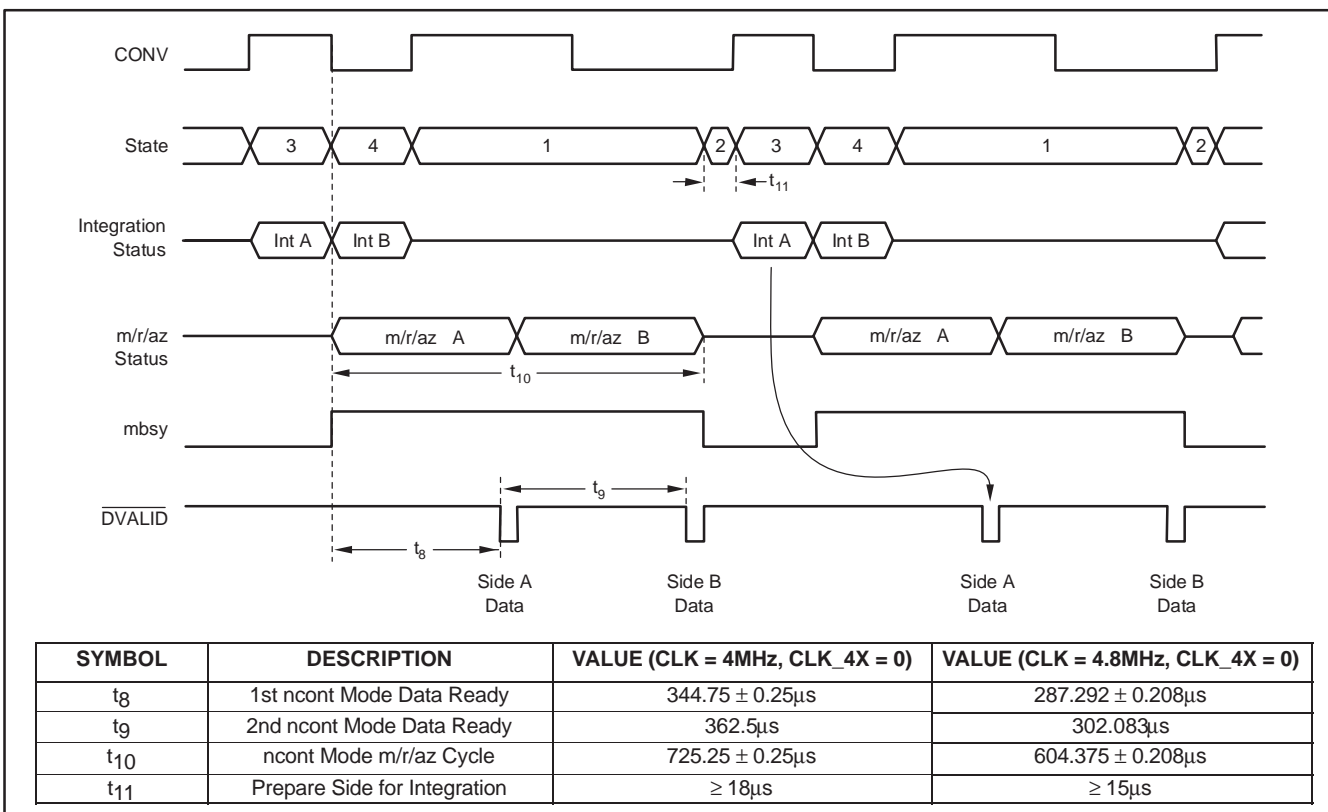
CONV

State

3

4

1

2

3

4

1

2

$t_{11}$

Integration Status

Int A

Int B

Int A

Int B

m/r/az Status

m/r/az A

m/r/az B

m/r/az A

m/r/az B

$t_{10}$

mbsy

$\overline{DVALID}$

$t_9$

$t_8$

Side A Data

Side B Data

Side A Data

Side B Data

| SYMBOL | DESCRIPTION | VALUE (CLK = 4MHz, CLK_4X = 0) | VALUE (CLK = 4.8MHz, CLK_4X = 0) |
|---|---|---|---|
| $t_8$ | 1st ncont Mode Data Ready | $344.75 \pm 0.25\mu s$ | $287.292 \pm 0.208\mu s$ |
| $t_9$ | 2nd ncont Mode Data Ready | $362.5\mu s$ | $302.083\mu s$ |
| $t_{10}$ | ncont Mode m/r/az Cycle | $725.25 \pm 0.25\mu s$ | $604.375 \pm 0.208\mu s$ |
| $t_{11}$ | Prepare Side for Integration | $\geq 18\mu s$ | $\geq 15\mu s$ |